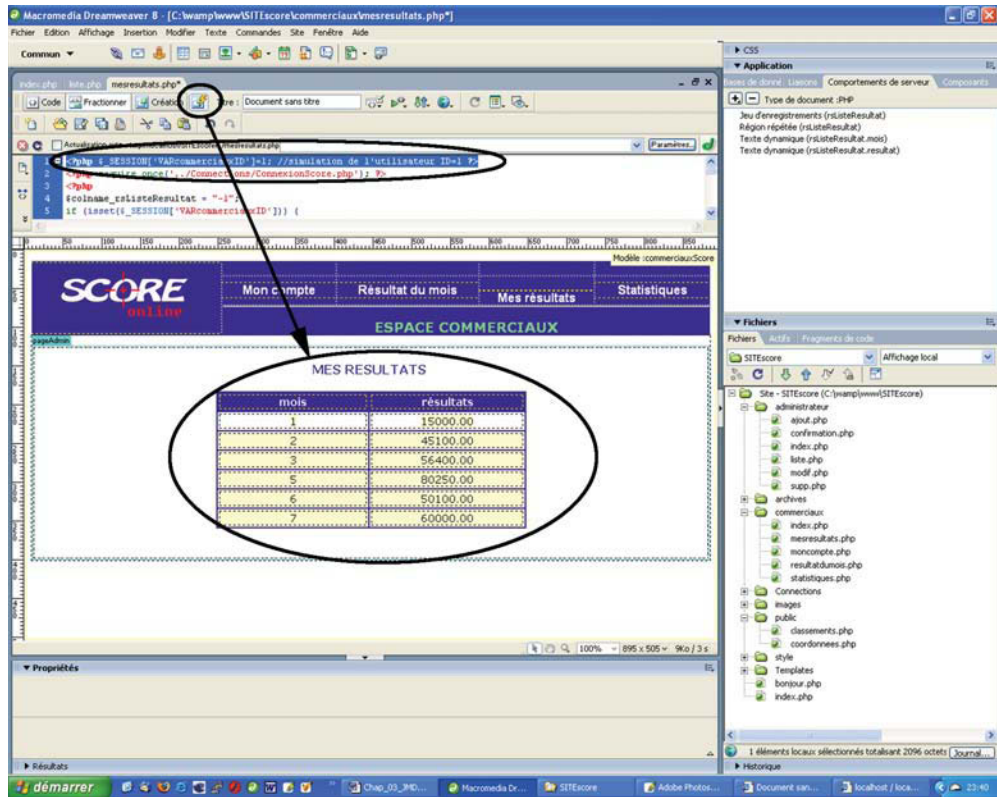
Macromedia Dreamweaver 8 - [C:\wamp\www\SITEscore\commerciaux\mesresultats.php*]

Fichier Edition Affichage Insertion Modifier Texte Commandes Site Fenêtre Aide

Commun ▼

index.php liste.php mesresultats.php*

Code Fractionner Création Titre : Document sans titre

Actualisation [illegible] mesresultats.php Paramètres...

1 <?php $_SESSION['VARcommercialID']=1; //simulation de l'utilisateur ID=1 ?>
2 <?php require_once('../Connections/ConnexionScore.php'); ?>
3 <?php
4 $colname_rsListeResultat = "-1";
5 if (isset($_SESSION['VARcommercialID'])) {

Modèle :commerciauxScore

SCORE online

Mon compte | Résultat du mois | Mes résultats | Statistiques

ESPACE COMMERCIAUX

pageAdmin

MES RESULTATS

| mois | résultats |
|---|---|
| 1 | 15000.00 |
| 2 | 45100.00 |
| 3 | 56400.00 |
| 5 | 80250.00 |
| 6 | 50100.00 |
| 7 | 60000.00 |

100% 895 x 505 9Ko / 3 s

▼ Propriétés

▶ Résultats

▶ CSS

▼ Application

Bases de donné Liaisons Comportements de serveur Composants

Type de document :PHP

Jeu d'enregistrements (rsListeResultat)
Région répétée (rsListeResultat)
Texte dynamique (rsListeResultat.mois)
Texte dynamique (rsListeResultat.resultat)

▼ Fichiers

Fichiers Actifs Fragments de code

SITEscore Affichage local

Site - SITEscore (C:\wamp\www\SITEscore)
administrateur
ajout.php
confirmation.php
index.php
liste.php
modif.php
supp.php
archives
commerciaux
index.php
mesresultats.php
moncompte.php
resultatdumois.php
statistiques.php
Connections
images
public
classements.php
coordonnees.php
style
Templates
bonjour.php
index.php

1 éléments locaux sélectionnés totalisant 2096 octets Journal...

▶ Historique

démarrer Chap_03_JMD... Macromedia Dr... SITEscore Adobe Photos... Document san... localhost / loca... 23:40